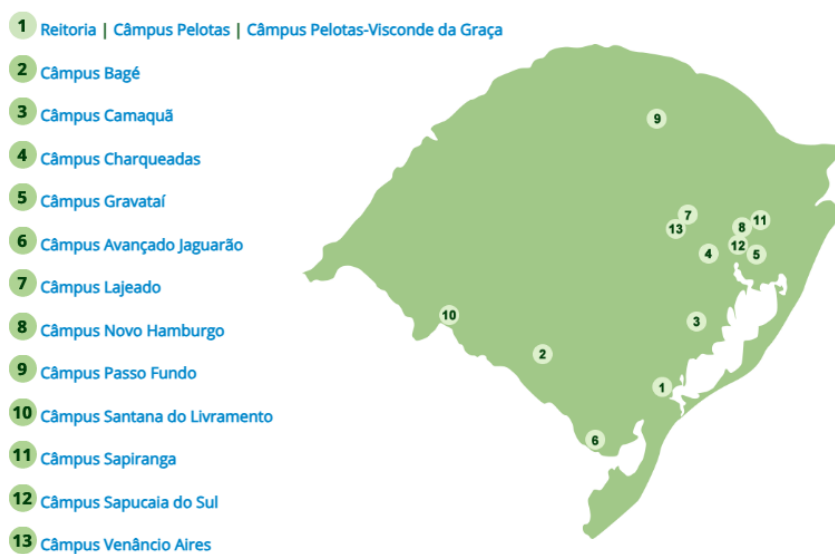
1 Reitoria | Câmpus Pelotas | Câmpus Pelotas-Visconde da Graça
2 Câmpus Bagé
3 Câmpus Camaquã
4 Câmpus Charqueadas
5 Câmpus Gravataí
6 Câmpus Avançado Jaguarão
7 Câmpus Lajeado
8 Câmpus Novo Hamburgo
9 Câmpus Passo Fundo
10 Câmpus Santana do Livramento
11 Câmpus Sapiranga
12 Câmpus Sapucaia do Sul
13 Câmpus Venâncio Aires

9
7
13
8
11
12
4
5
10
3
2
1
6